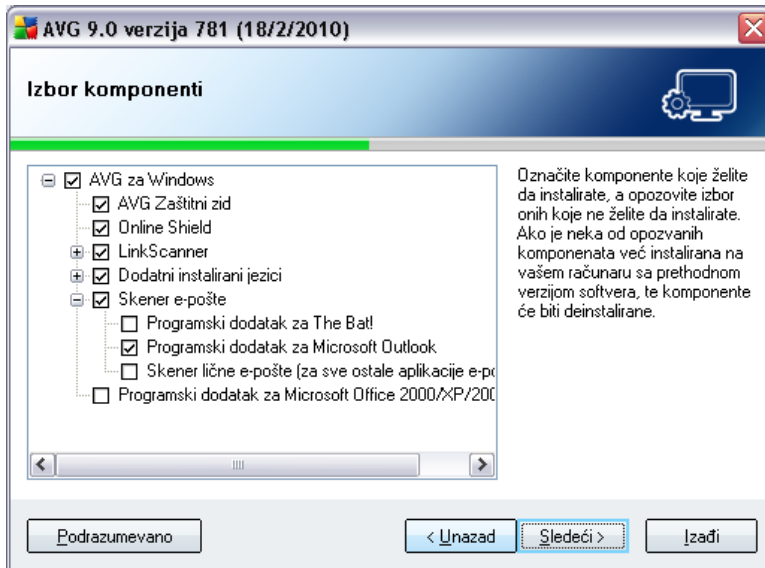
AVG 9.0 verzija 781 (18/2/2010)

Izbor komponenti

AVG za Windows
AVG Zaštitni zid
Online Shield
LinkScanner
Dodatni instalirani jezici
Skener e-pošte
Programski dodatak za The Bat!
Programski dodatak za Microsoft Outlook
Skener lične e-pošte (za sve ostale aplikacije e-p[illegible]
Programski dodatak za Microsoft Office 2000/XP/20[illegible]

Označite komponente koje želite da instalirate, a opozovite izbor onih koje ne želite da instalirate. Ako je neka od opozvanih komponenata već instalirana na vašem računaru sa prethodnom verzijom softvera, te komponente će biti deinstalirane.

Podrazumevano

< Unazad

Sledeći >

Izađi